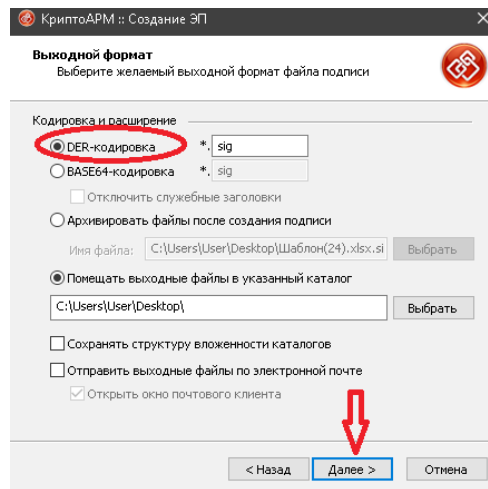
КриптоАРМ :: Создание ЭП

Выходной формат
Выберите желаемый выходной формат файла подписи

Кодировка и расширение

DER-кодировка *. sig

BASE64-кодировка *. sig

Отключить служебные заголовки

Архивировать файлы после создания подписи

Имя файла: C:\Users\User\Desktop\Шаблон(24).xlsx.si Выбрать

Помещать выходные файлы в указанный каталог

C:\Users\User\Desktop\ Выбрать

Сохранять структуру вложенности каталогов

Отправить выходные файлы по электронной почте

Открыть окно почтового клиента

< Назад Далее > Отмена